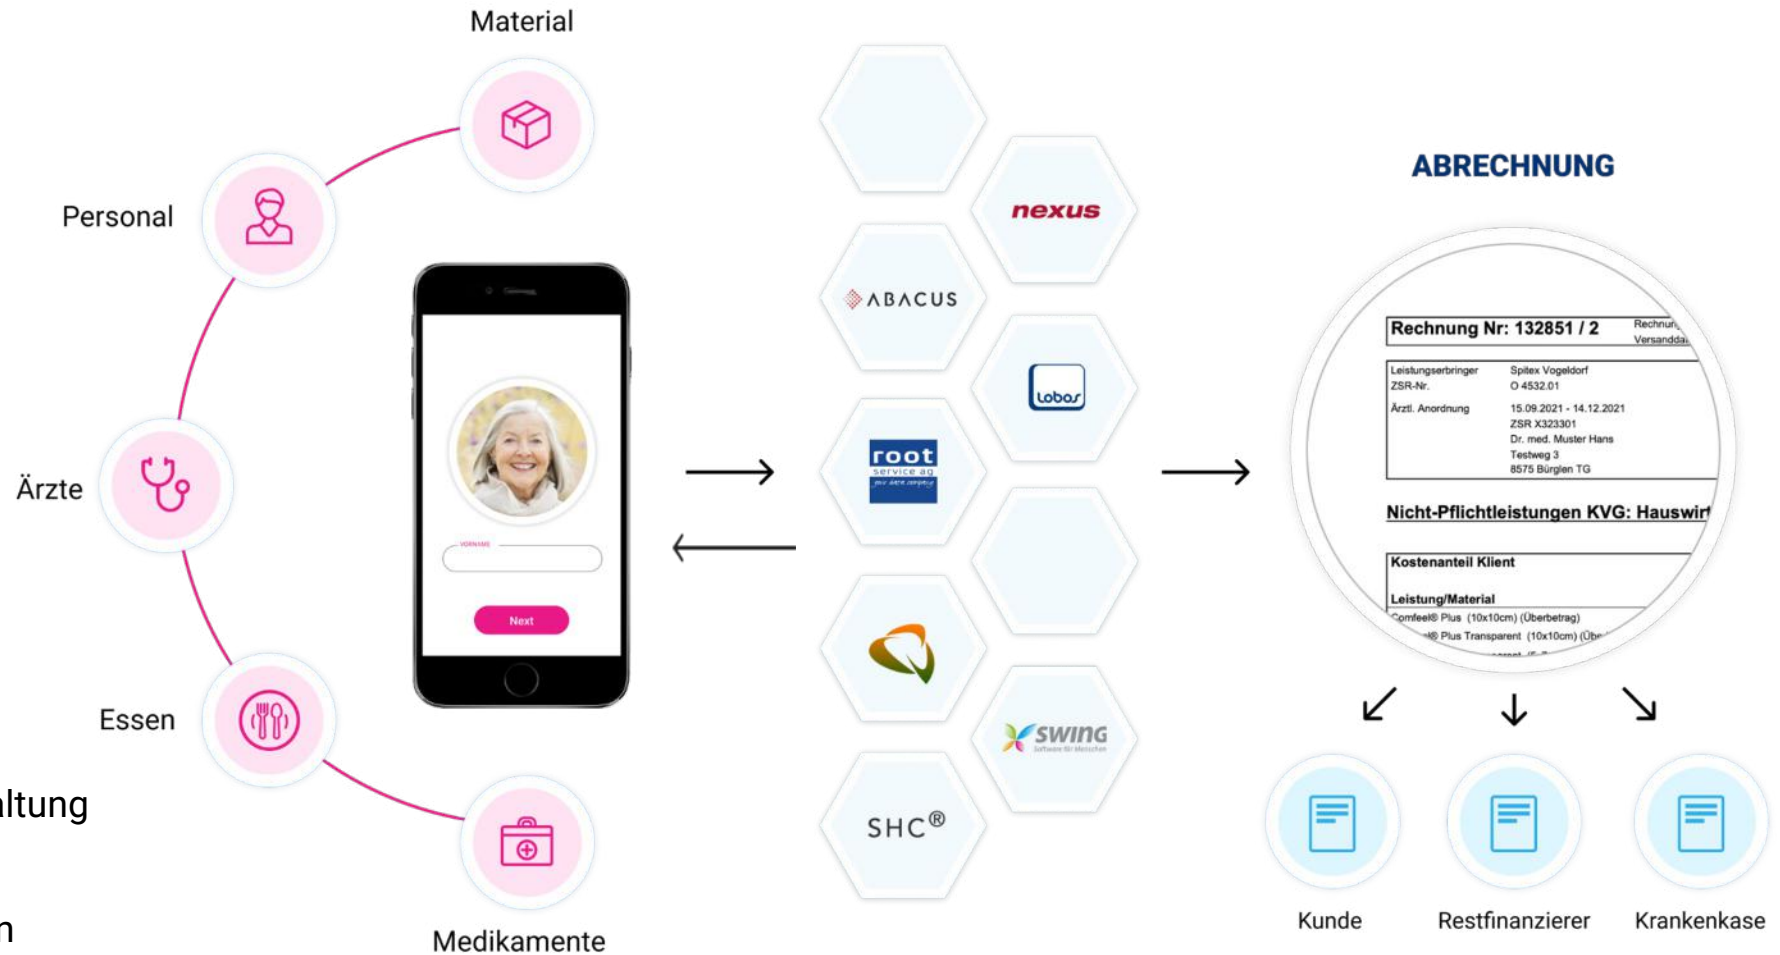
Material

Personal

Ärzte

Essen

ltung

n

Medikamente

VORNAME

Next

nexus

ABACUS

lobos

root
service ag

swing

SHC®

ABRECHNUNG

Rechnung Nr: 132851 / 2

Rechnun
Versanddat

Leistungserbringer Spitex Vogeldorf
ZSR-Nr. O 4532.01

Ärztl. Anordnung 15.09.2021 - 14.12.2021
ZSR X323301
Dr. med. Muster Hans
Testweg 3
8575 Bürglen TG

Nicht-Pflichtleistungen KVG: Hauswirt

Kostenanteil Klient

Leistung/Material
Comfeel® Plus (10x10cm) (Überbetrag)
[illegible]® Plus Transparent (10x10cm) (Übe

Kunde

Restfinanzierer

Krankenkase